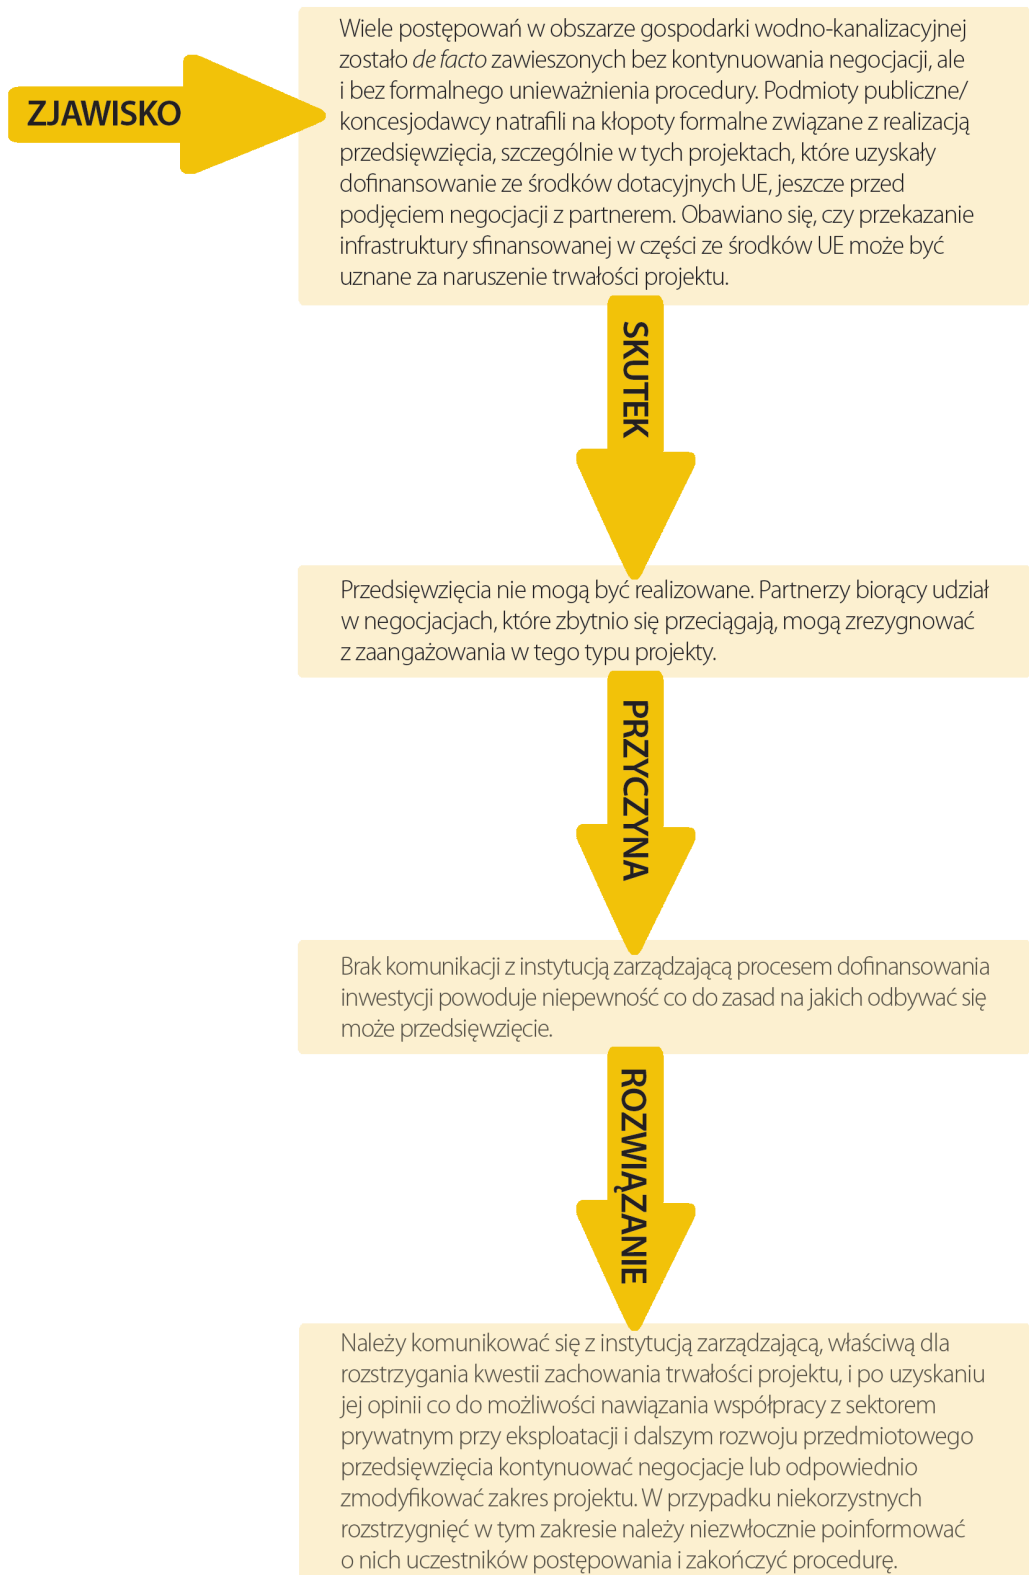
ZJAWISKO

Wiele postępowań w obszarze gospodarki wodno-kanalizacyjnej zostało de facto zawieszonych bez kontynuowania negocjacji, ale i bez formalnego unieważnienia procedury. Podmioty publiczne/koncesjodawcy natrafili na kłopoty formalne związane z realizacją przedsięwzięcia, szczególnie w tych projektach, które uzyskały dofinansowanie ze środków dotacyjnych UE, jeszcze przed podjęciem negocjacji z partnerem. Obawiano się, czy przekazanie infrastruktury sfinansowanej w części ze środków UE może być uznane za naruszenie trwałości projektu.

SKUTEK

Przedsięwzięcia nie mogą być realizowane. Partnerzy biorący udział w negocjacjach, które zbytnio się przeciągają, mogą zrezygnować z zaangażowania w tego typu projekty.

PRZYCZYNA

Brak komunikacji z instytucją zarządzającą procesem dofinansowania inwestycji powoduje niepewność co do zasad na jakich odbywać się może przedsięwzięcie.

ROZWIĄZANIE

Należy komunikować się z instytucją zarządzającą, właściwą dla rozstrzygania kwestii zachowania trwałości projektu, i po uzyskaniu jej opinii co do możliwości nawiązania współpracy z sektorem prywatnym przy eksploatacji i dalszym rozwoju przedmiotowego przedsięwzięcia kontynuować negocjacje lub odpowiednio zmodyfikować zakres projektu. W przypadku niekorzystnych rozstrzygnięć w tym zakresie należy niezwłocznie poinformować o nich uczestników postępowania i zakończyć procedurę.